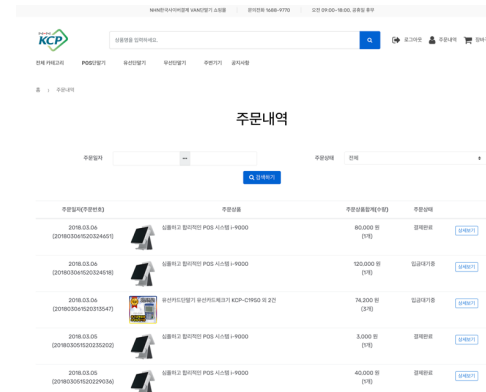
NHN한국사이버결제 VAN단말기 쇼핑몰 | 문의전화 1688-9770 | 오전 09:00~18:00, 공휴일 휴무

NHN KCP

상품명을 입력하세요.

로그아웃 주문내역 장바

전체 카테고리 POS단말기 유선단말기 무선단말기 주변기기 공지사항

홈 > 주문내역

주문내역

주문일자 ~ 주문상태 전체

검색하기

| 주문일자(주문번호) | 주문상품 | 주문상품합계(수량) | 주문상태 | |
|---|---|---|---|---|
| 2018.03.06 (20180306152032465​1) | 심플하고 합리적인 POS 시스템 i-9000 | 80,000 원 (1개) | 결제완료 | 상세보기 |
| 2018.03.06 (20180306152032451​8) | 심플하고 합리적인 POS 시스템 i-9000 | 120,000 원 (1개) | 입금대기중 | 상세보기 |
| 2018.03.06 (20180306152031354​7) | 유선카드단말기 유선카드체크기 KCP-C1950 외 2건 | 74,200 원 (3개) | 입금대기중 | 상세보기 |
| 2018.03.05 (20180305152023520​2) | 심플하고 합리적인 POS 시스템 i-9000 | 3,000 원 (1개) | 결제완료 | 상세보기 |
| 2018.03.05 (20180305152022903​6) | 심플하고 합리적인 POS 시스템 i-9000 | 40,000 원 (1개) | 결제완료 | 상세보기 |